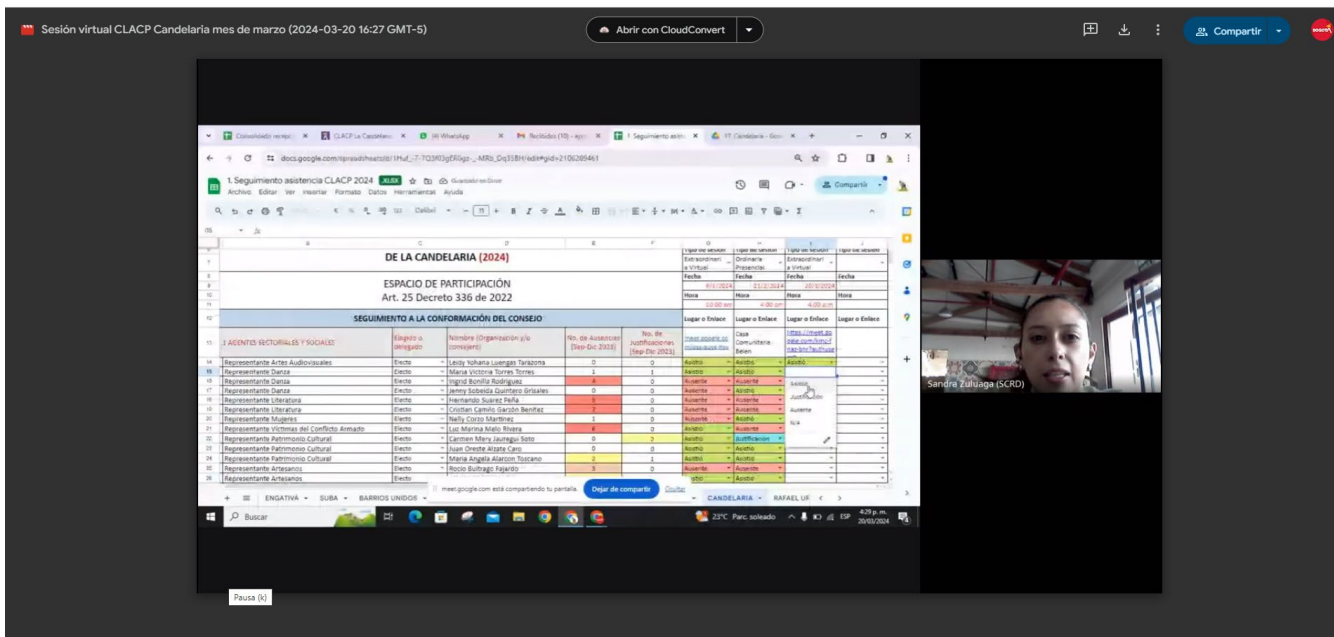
Sesión virtual CLACP Candelaria mes de marzo (2024-03-20 16:27 GMT-5)

Abrir con CloudConvert

Compartir

docs.google.com/spreadsheets/d/1Huf_7-7Q3f03gEll0gs-_MRb_Dq35BH/edit#gid=2106289461

1. Seguimiento asistencia CLACP 2024 .XLSX

Archivo Editar Ver Insertar Formato Datos Herramientas Ayuda

Compartir

DE LA CANDELARIA (2024)

ESPACIO DE PARTICIPACIÓN
Art. 25 Decreto 336 de 2022

SEGUIMIENTO A LA CONFORMACIÓN DEL CONSEJO

| | | | | | Tipo de sesión | Tipo de sesión | Tipo de sesión | Tipo de sesión |
|---|---|---|---|---|---|---|---|---|
| | | | | | Extraordinari a Virtual | Ordinaria Presencial | Extraordinari a Virtual | |
| | | | | | Fecha | Fecha | Fecha | Fecha |
| | | | | | 6/1/2024 | 21/2/2024 | 20/3/2024 | |
| | | | | | Hora | Hora | Hora | Hora |
| | | | | | 10:00 am | 4:00 pm | 4:00 pm | |
| | | | | | Lugar o Enlace | Lugar o Enlace | Lugar o Enlace | Lugar o Enlace |
| AGENTES SECTORIALES Y SOCIALES | Elegido o delegado | Nombre (Organización y/o consejero) | No. de Ausencias (Sep-Dic 2023) | No. de Justificaciones (Sep-Dic 2023) | meet.google.com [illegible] | Casa Comunitaria Belén | https://meet.google.com/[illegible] | |
| Representante Artes Audiovisuales | Electo | Leidy Yohana Luengas Tarazona | 0 | 0 | Asistió | Asistió | Asistió | |
| Representante Danza | Electo | Maria Victoria Torres Torres | 1 | 1 | Asistió | Asistió | | |
| Representante Danza | Electo | Ingrid Bonilla Rodriguez | 4 | 0 | Ausente | Ausente | | |
| Representante Danza | Electo | Jenny Sobeida Quintero Grisales | 0 | 0 | Ausente | Asistió | | |
| Representante Literatura | Electo | Hernando Suarez Peña | 5 | 0 | Ausente | Ausente | | |
| Representante Literatura | Electo | Cristian Camilo Garzón Benitez | 7 | 0 | Ausente | Ausente | | |
| Representante Mujeres | Electo | Nelly Corzo Martinez | 1 | 0 | Ausente | Asistió | | |
| Representante Víctimas del Conflicto Armado | Electo | Luz Marina Melo Rivera | 4 | 0 | Asistió | Ausente | | |
| Representante Patrimonio Cultural | Electo | Carmen Mery Jauregui Soto | 0 | 3 | Asistió | Justificación | | |
| Representante Patrimonio Cultural | Electo | Juan Oreste Alzate Caro | 0 | 0 | Asistió | Asistió | | |
| Representante Patrimonio Cultural | Electo | Maria Angela Alarcon Toscano | 2 | 1 | Asistió | Asistió | | |
| Representante Artesanos | Electo | Rocio Buitrago Fajardo | 3 | 0 | Ausente | Ausente | | |
| Representante Artesanos | Electo | | | | Asistió | Asistió | | |

Asistió
Justificación
Ausente
N/A

meet.google.com está compartiendo tu pantalla. Dejar de compartir Ocultar

ENGATIVÁ SUBA BARRIOS UNIDOS CANDELARIA RAFAEL UR

Buscar

23°C Parc. soleado ESP 4:29 p. m. 20/03/2024

Sandra Zuluaga (SCRD)

Pausa (k)